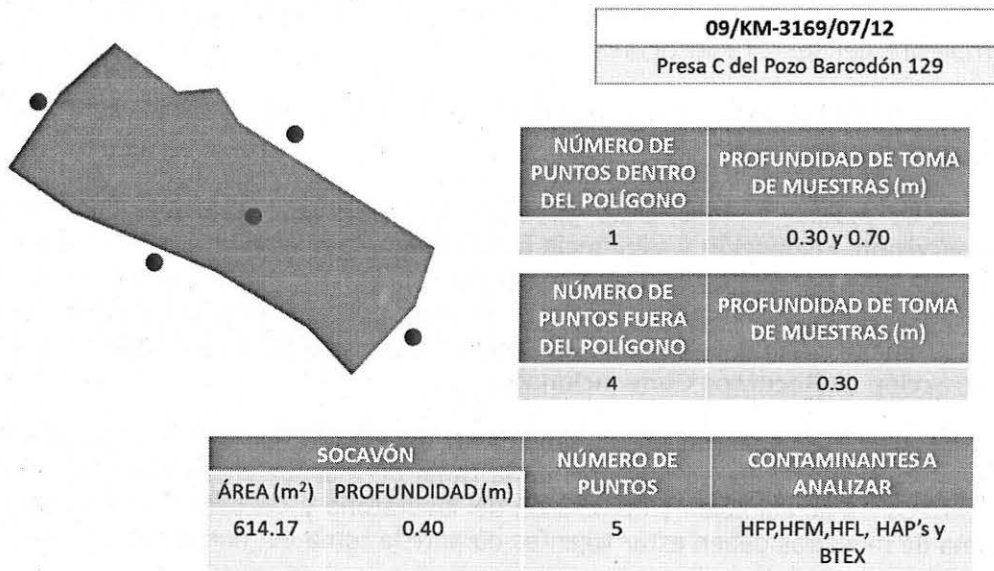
| 09/KM-3169/07/12 |
|---|
| Presa C del Pozo Barcodón 129 |

| NÚMERO DE PUNTOS DENTRO DEL POLÍGONO | PROFUNDIDAD DE TOMA DE MUESTRAS (m) |
|---|---|
| 1 | 0.30 y 0.70 |

| NÚMERO DE PUNTOS FUERA DEL POLÍGONO | PROFUNDIDAD DE TOMA DE MUESTRAS (m) |
|---|---|
| 4 | 0.30 |

| SOCAVÓN | | NÚMERO DE PUNTOS | CONTAMINANTES A ANALIZAR |
|---|---|---|---|
| ÁREA ($m^2$) | PROFUNDIDAD (m) | | |
| 614.17 | 0.40 | 5 | HFP,HFM,HFL, HAP's y BTEX |